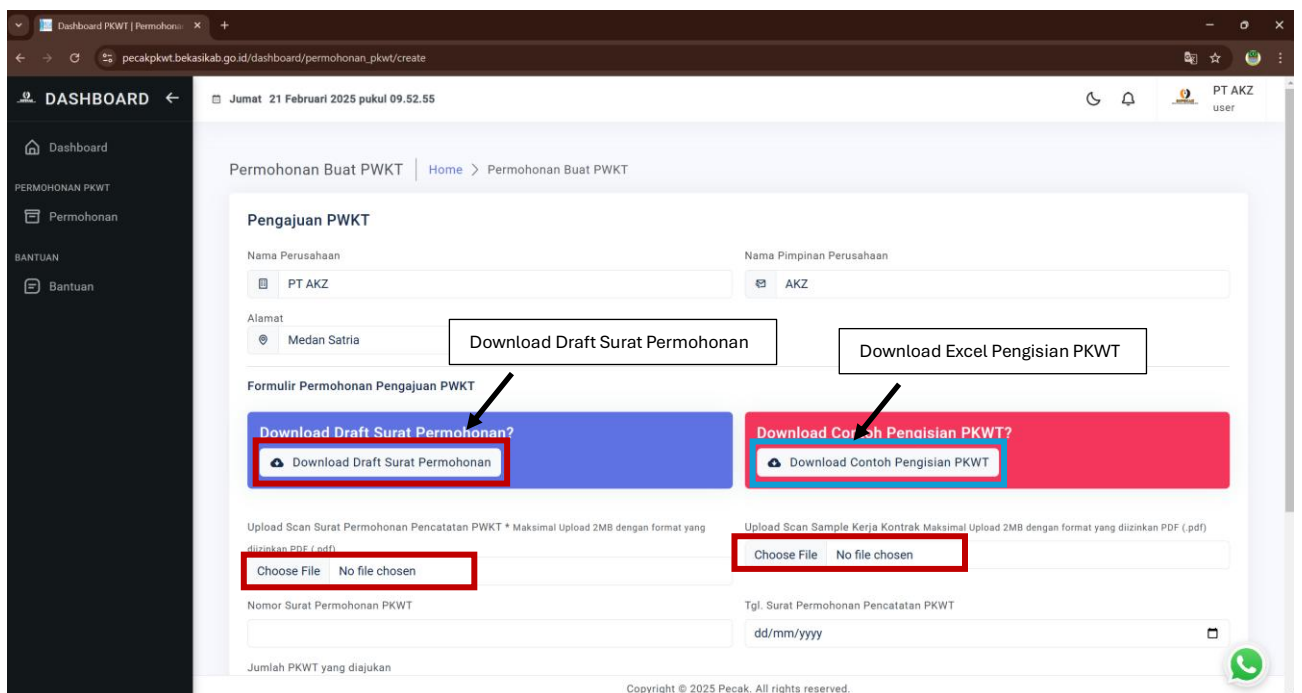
Dashboard PKWT | Permohonan ×

pecakpkwt.bekasikab.go.id/dashboard/permohonan_pkwt/create

DASHBOARD ←

Jumat 21 Februari 2025 pukul 09.52.55

PT AKZ
user

Dashboard

PERMOHONAN PKWT

Permohonan

BANTUAN

Bantuan

Permohonan Buat PWKT | Home > Permohonan Buat PWKT

Pengajuan PWKT

Nama Perusahaan
PT AKZ

Nama Pimpinan Perusahaan
AKZ

Alamat
Medan Satria

Download Draft Surat Permohonan

Download Excel Pengisian PKWT

Formulir Permohonan Pengajuan PWKT

Download Draft Surat Permohonan?
Download Draft Surat Permohonan

Download Contoh Pengisian PKWT?
Download Contoh Pengisian PKWT

Upload Scan Surat Permohonan Pencatatan PWKT * Maksimal Upload 2MB dengan format yang diizinkan PDF (.pdf)
Choose File No file chosen

Upload Scan Sample Kerja Kontrak Maksimal Upload 2MB dengan format yang diizinkan PDF (.pdf)
Choose File No file chosen

Nomor Surat Permohonan PKWT

Tgl. Surat Permohonan Pencatatan PKWT
dd/mm/yyyy

Jumlah PKWT yang diajukan

Copyright © 2025 Pecak. All rights reserved.